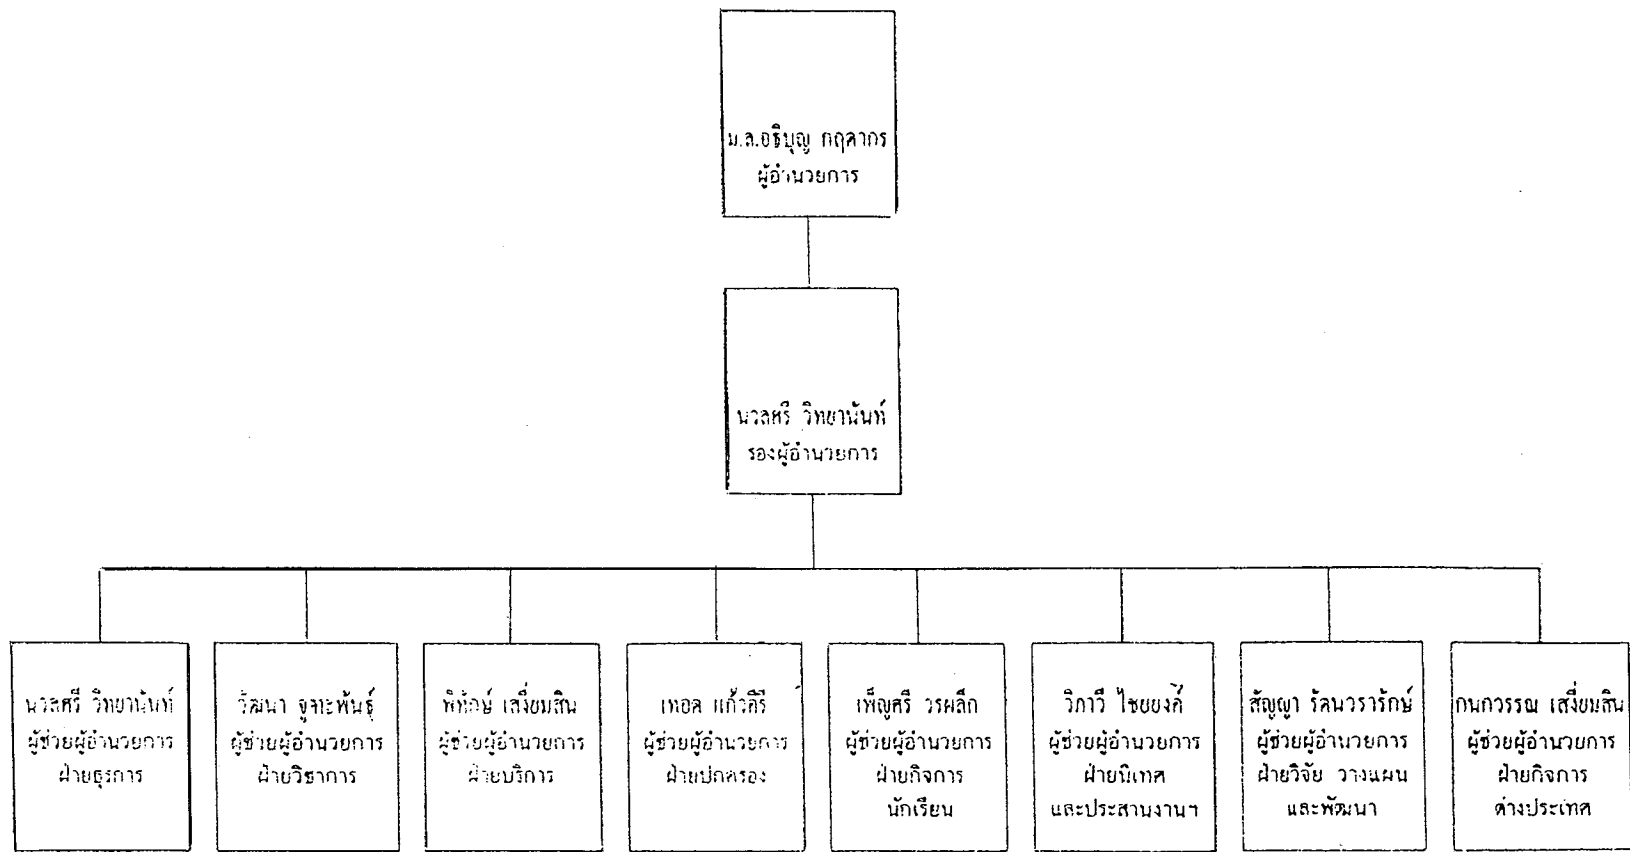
ม.ล.อธิบุญ กฤดากร
ผู้อำนวยการ

นวลศรี วิทยานันท์
รองผู้อำนวยการ

นวลศรี วิทยานันท์
ผู้ช่วยผู้อำนวยการ
ฝ่ายธุรการ

วัฒนา จูฑะพันธุ์
ผู้ช่วยผู้อำนวยการ
ฝ่ายวิชาการ

พิทักษ์ เสงี่ยมสิน
ผู้ช่วยผู้อำนวยการ
ฝ่ายบริการ

เทอด แก้วคีรี
ผู้ช่วยผู้อำนวยการ
ฝ่ายปกครอง

เพ็ญศรี วรผลึก
ผู้ช่วยผู้อำนวยการ
ฝ่ายกิจการ
นักเรียน

วิภาวี ไชยยงค์
ผู้ช่วยผู้อำนวยการ
ฝ่ายนิเทศ
และประสานงานฯ

สัญญา รัตนวรารักษ์
ผู้ช่วยผู้อำนวยการ
ฝ่ายวิจัย วางแผน
และพัฒนา

กนกวรรณ เสงี่ยมสิน
ผู้ช่วยผู้อำนวยการ
ฝ่ายกิจการ
ต่างประเทศ